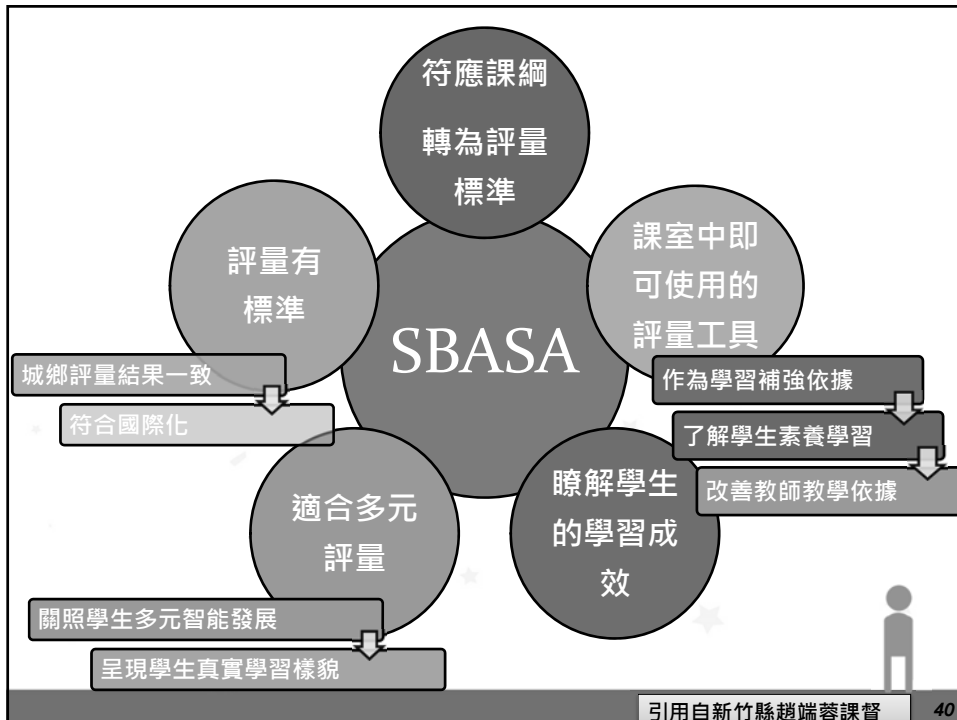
符應課綱
轉為評量
標準

評量有
標準

課室中即
可使用的
評量工具

SBASA

城鄉評量結果一致

符合國際化

作為學習補強依據

了解學生素養學習

改善教師教學依據

適合多元
評量

瞭解學生
的學習成
效

關照學生多元智能發展

呈現學生真實學習樣貌

引用自新竹縣趙端蓉課督

40